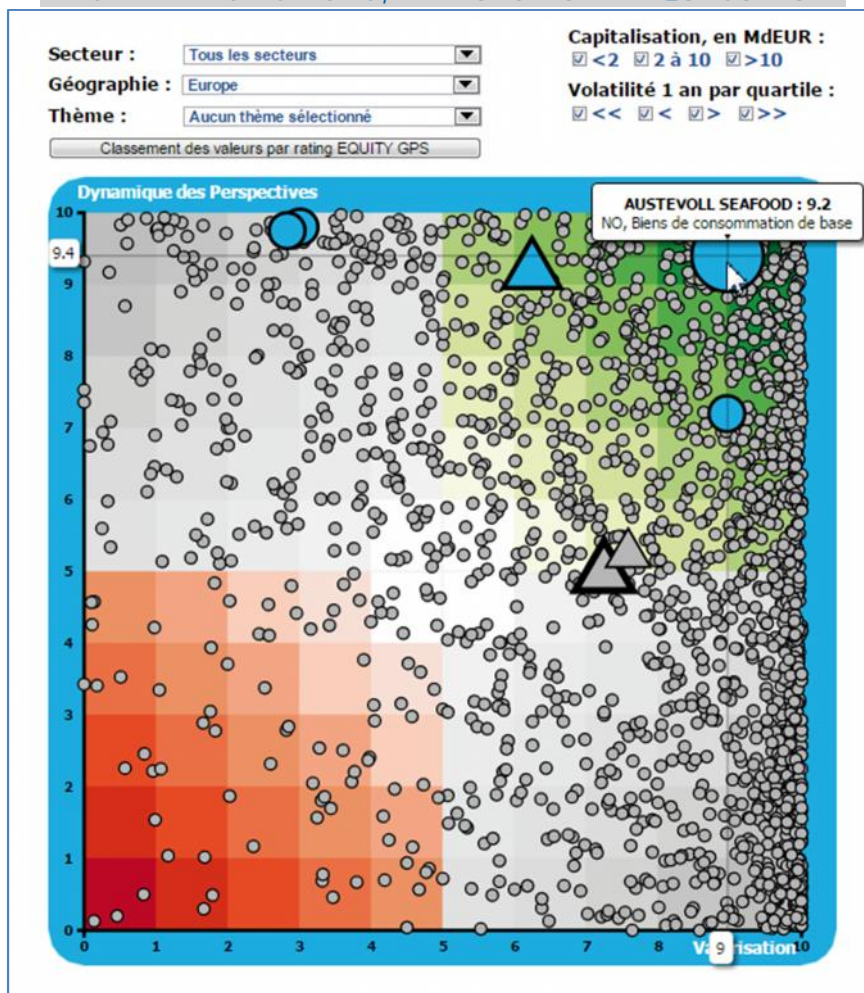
Secteur : Tous les secteurs
Géographie : Europe
Thème : Aucun thème sélectionné
Classement des valeurs par rating EQUITY GPS

Capitalisation, en MdEUR :
☑ <2 ☑ 2 à 10 ☑ >10
Volatilité 1 an par quartile :
☑ << ☑ < ☑ > ☑ >>

Dynamique des Perspectives

AUSTEVOLL SEAFOOD : 9.2
NO, Biens de consommation de base

9.4

10
9
8
7
6
5
4
3
2
1
0

0 1 2 3 4 5 6 7 8 9 10

Va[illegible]risation